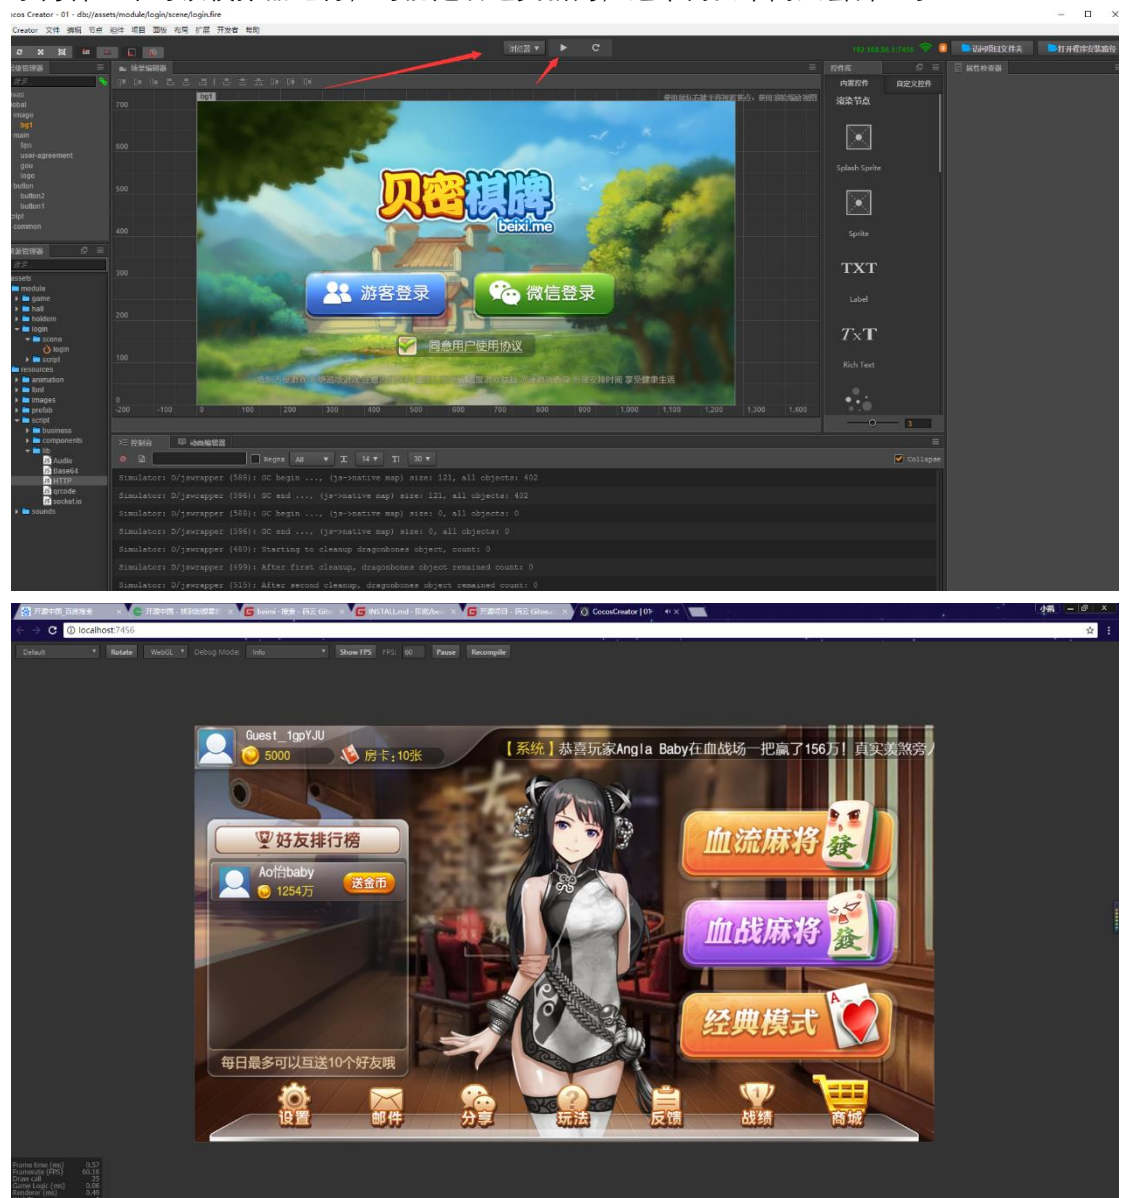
cos Creator - 01 - db://assets/module/login/scene/login.fire

Creator 文件 编辑 节点 组件 项目 面板 布局 扩展 开发者 帮助

浏览器 ▾

场景编辑器

属性检查器

控件库

内置控件 自定义控件

渲染节点

Splash Sprite

Sprite

TXT

Label

TxT

Rich Text

bg1

vas
lobal
image
bg1
main
tips
user-agreement
gou
logo
button
button2
button1
ript
common

assets
module
game
hall
holdem
login
scene
login
script
resources
animation
font
images
prefab
script
business
components
lib
Audio
Base64
HTTP
qrcode
socket.io
sounds

贝密棋牌
beixi.me

游客登录

微信登录

同意用户使用协议

700
600
500
400
300
200
100
0
-200 -100 0 100 200 300 400 500 600 700 800 900 1,000 1,100 1,200 1,300 1,400

控制台 动画编辑器

Regex All 14 30 Collapse

Simulator: D/jswrapper (588): GC begin ..., (js->native map) size: 121, all objects: 402
Simulator: D/jswrapper (396): GC end ..., (js->native map) size: 121, all objects: 402
Simulator: D/jswrapper (588): GC begin ..., (js->native map) size: 0, all objects: 0
Simulator: D/jswrapper (596): GC end ..., (js->native map) size: 0, all objects: 0
Simulator: D/jswrapper (480): Starting to cleanup dragonbones object, count: 0
Simulator: D/jswrapper (499): After first cleanup, dragonbones object remained count: 0
Simulator: D/jswrapper (515): After second cleanup, dragonbones object remained count: 0

CocosCreator | 01

localhost:7456

Default Rotate WebGL Debug Mode: Info Show FPS FPS: 60 Pause Recompile

Guest_1gpYJU
5000
房卡:10张

【系统】恭喜玩家Angla Baby在血战场一把赢了156万!真实美煞旁

好友排行榜

Ao怡baby
1254万
送金币

每日最多可以互送10个好友晚

血流麻将

血战麻将

经典模式

设置 邮件 分享 玩法 反馈 战绩 商城

Frame time (ms) 0.57
Framerate (FPS) 60.16
Draw call 25
Game Logic (ms) 0.06
Renderer (ms) 0.49